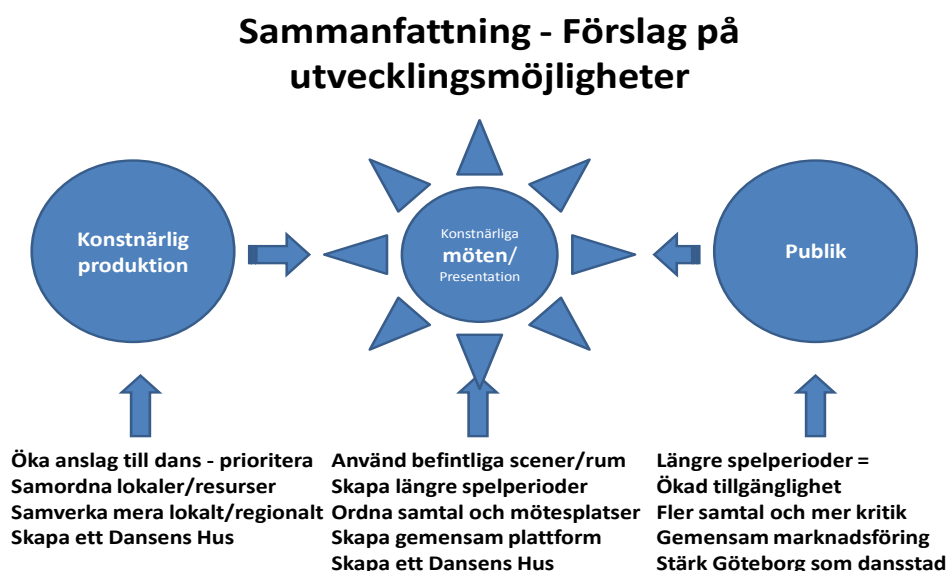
Sammanfattning - Förslag på utvecklingsmöjligheter

Konstnärlig produktion

Konstnärliga möten/ Presentation

Publik

Öka anslag till dans - prioritera
Samordna lokaler/resurser
Samverka mera lokalt/regionalt
Skapa ett Dansens Hus

Använd befintliga scener/rum
Skapa längre spelperioder
Ordna samtal och mötesplatser
Skapa gemensam plattform
Skapa ett Dansens Hus

Längre spelperioder =
Ökad tillgänglighet
Fler samtal och mer kritik
Gemensam marknadsföring
Stärk Göteborg som dansstad